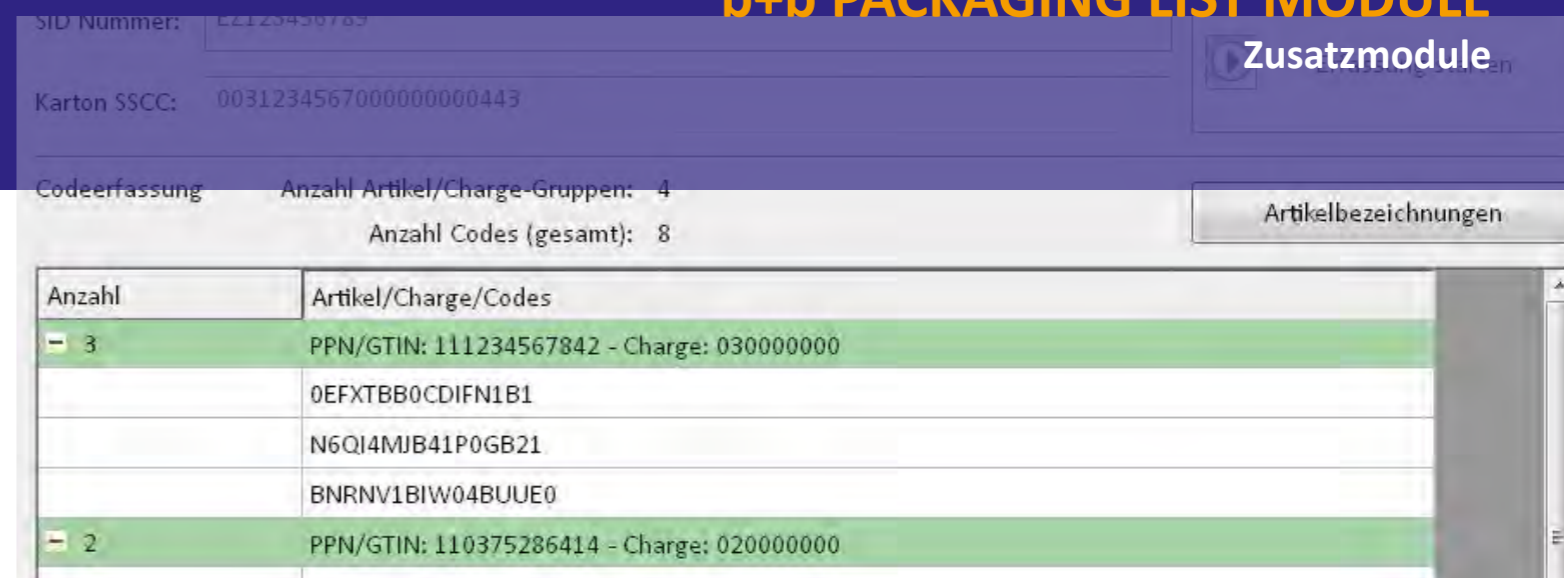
b+b PACKAGING LIST MODULE

Zusatzmodule

SID Nummer: EZ123456789

Karton SSCC: 00312345670000000443

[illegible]

Codeerfassung Anzahl Artikel/Charge-Gruppen: 4

Anzahl Codes (gesamt): 8

Artikelbezeichnungen

| Anzahl | Artikel/Charge/Codes |
|---|---|
| 3 | PPN/GTIN: 111234567842 - Charge: 030000000 |
| | 0EFXTBB0CDIFN1B1 |
| | N6QI4MJB41P0GB21 |
| | BNRNV1BIW04BUUE0 |
| 2 | PPN/GTIN: 110375286414 - Charge: 020000000 |